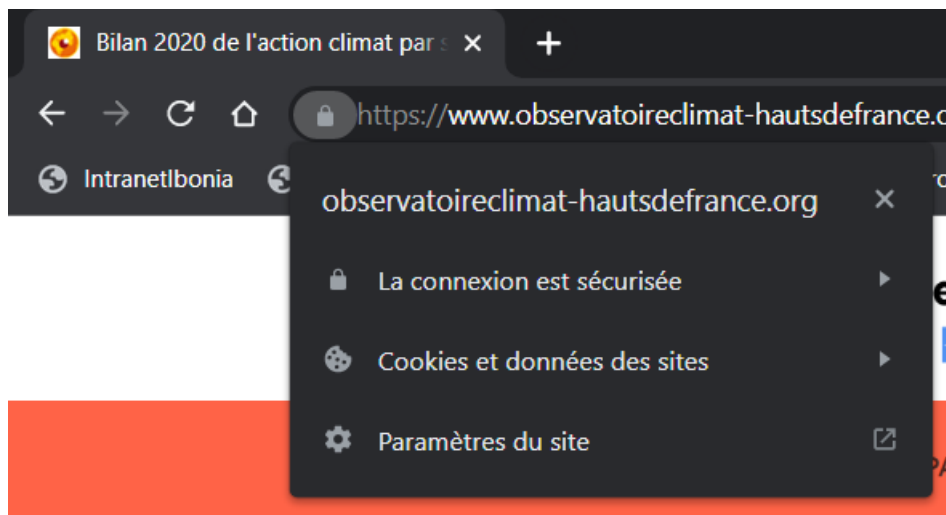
Bilan 2020 de l'action climat par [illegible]

https://www.observatoireclimat-hautsdefrance.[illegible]

Intranetlbonia

observatoireclimat-hautsdefrance.org

La connexion est sécurisée

Cookies et données des sites

Paramètres du site